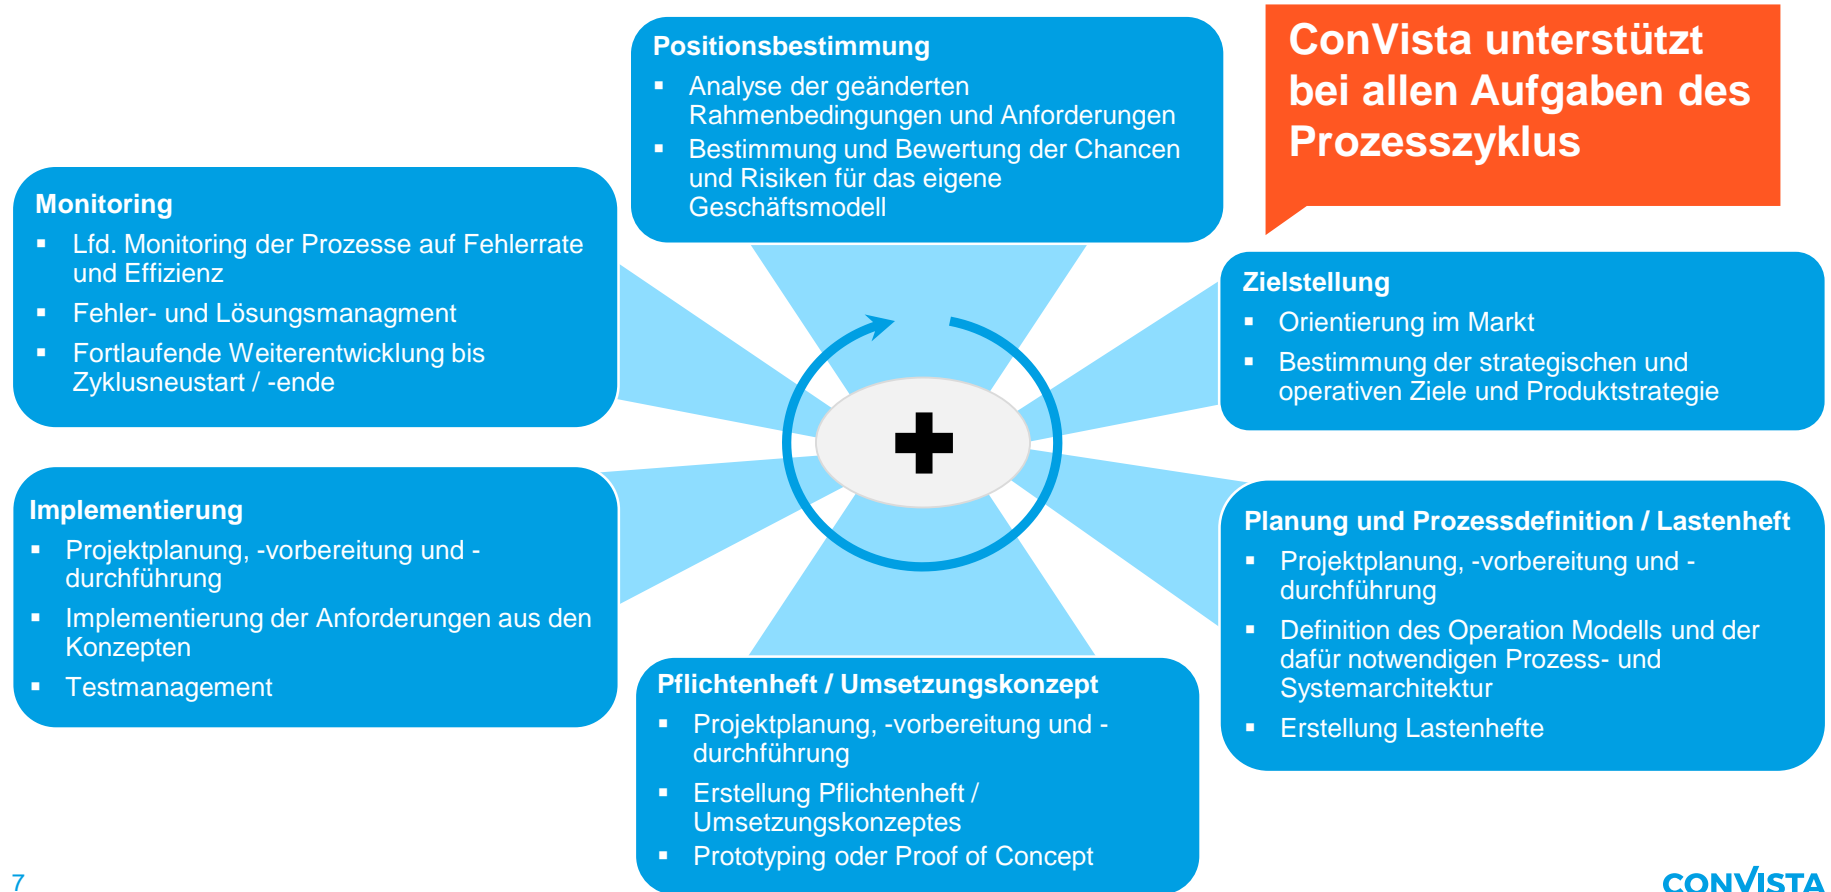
Positionsbestimmung
- Analyse der geänderten Rahmenbedingungen und Anforderungen
- Bestimmung und Bewertung der Chancen und Risiken für das eigene Geschäftsmodell

ConVista unterstützt bei allen Aufgaben des Prozesszyklus

Monitoring
- Lfd. Monitoring der Prozesse auf Fehlerrate und Effizienz
- Fehler- und Lösungsmanagment
- Fortlaufende Weiterentwicklung bis Zyklusneustart / -ende

Zielstellung
- Orientierung im Markt
- Bestimmung der strategischen und operativen Ziele und Produktstrategie

Implementierung
- Projektplanung, -vorbereitung und -durchführung
- Implementierung der Anforderungen aus den Konzepten
- Testmanagement

Planung und Prozessdefinition / Lastenheft
- Projektplanung, -vorbereitung und -durchführung
- Definition des Operation Modells und der dafür notwendigen Prozess- und Systemarchitektur
- Erstellung Lastenhefte

Pflichtenheft / Umsetzungskonzept
- Projektplanung, -vorbereitung und -durchführung
- Erstellung Pflichtenheft / Umsetzungskonzeptes
- Prototyping oder Proof of Concept

7

CONVISTA